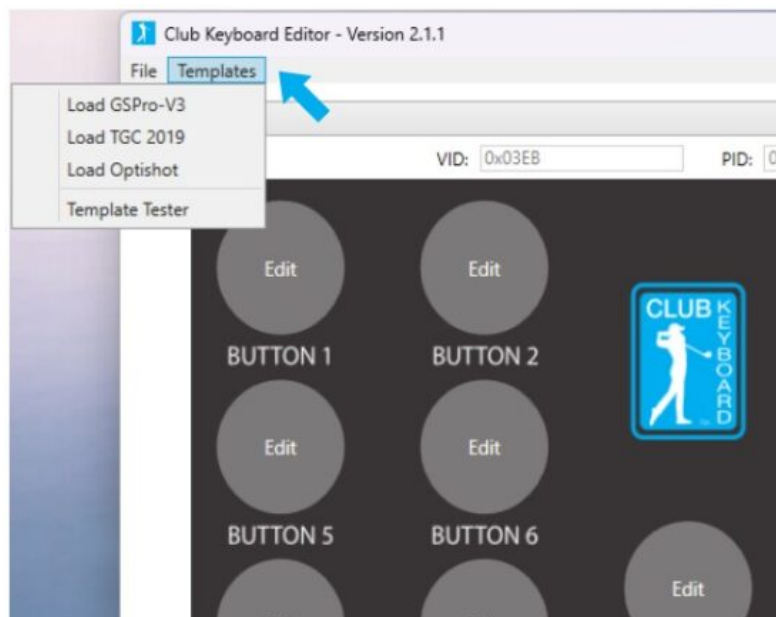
Club Keyboard Editor - Version 2.1.1

File Templates

Load GSPro-V3
Load TGC 2019
Load Optishot
Template Tester

VID: 0x03EB

PID: 0

Edit
BUTTON 1

Edit
BUTTON 2

CLUB KEYBOARD

Edit
BUTTON 5

Edit
BUTTON 6

Edit